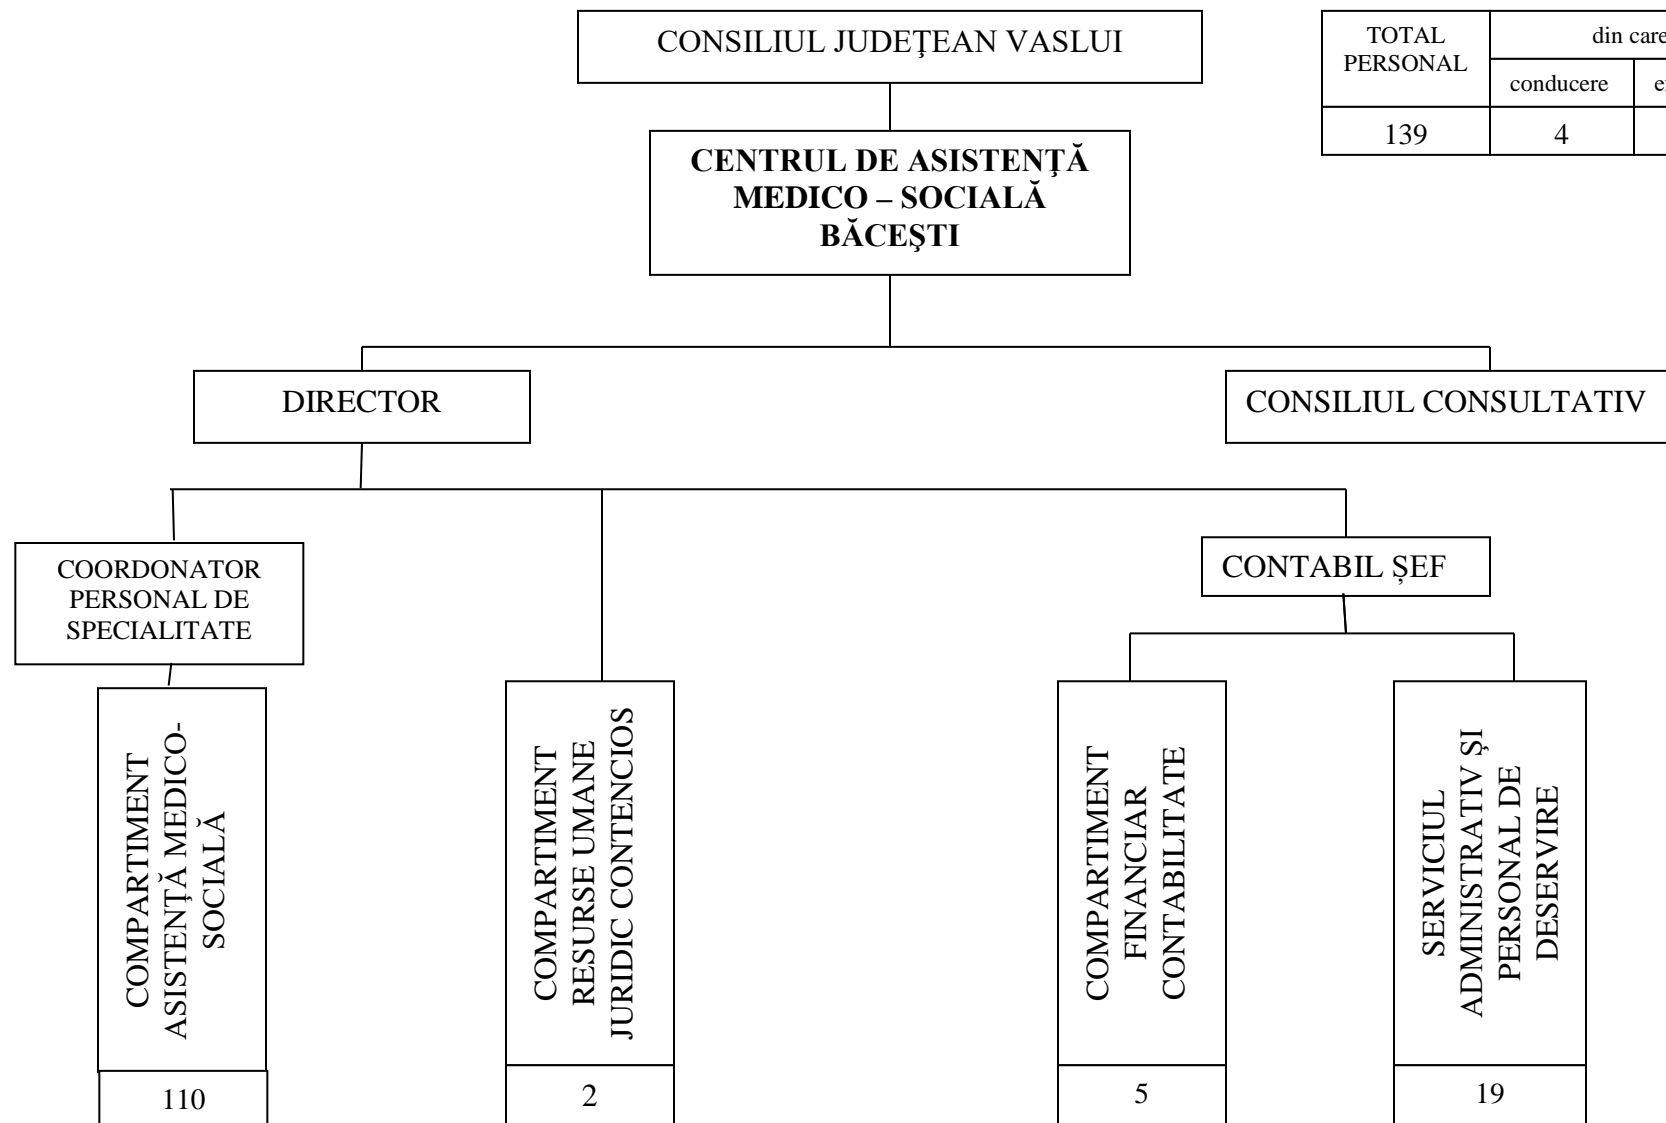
CONSILIUL JUDEȚEAN VASLUI

| TOTAL PERSONAL | din care | |
|---|---|---|
| | conducere | e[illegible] |
| 139 | 4 | |

CENTRUL DE ASISTENȚĂ MEDICO – SOCIALĂ BĂCEȘTI

DIRECTOR

CONSILIUL CONSULTATIV

COORDONATOR PERSONAL DE SPECIALITATE

CONTABIL ȘEF

COMPARTIMENT ASISTENȚĂ MEDICO-SOCIALĂ

110

COMPARTIMENT RESURSE UMANE JURIDIC CONTENCIOS

2

COMPARTIMENT FINANCIAR CONTABILITATE

5

SERVICIUL ADMINISTRATIV ȘI PERSONAL DE DESERVIRE

19